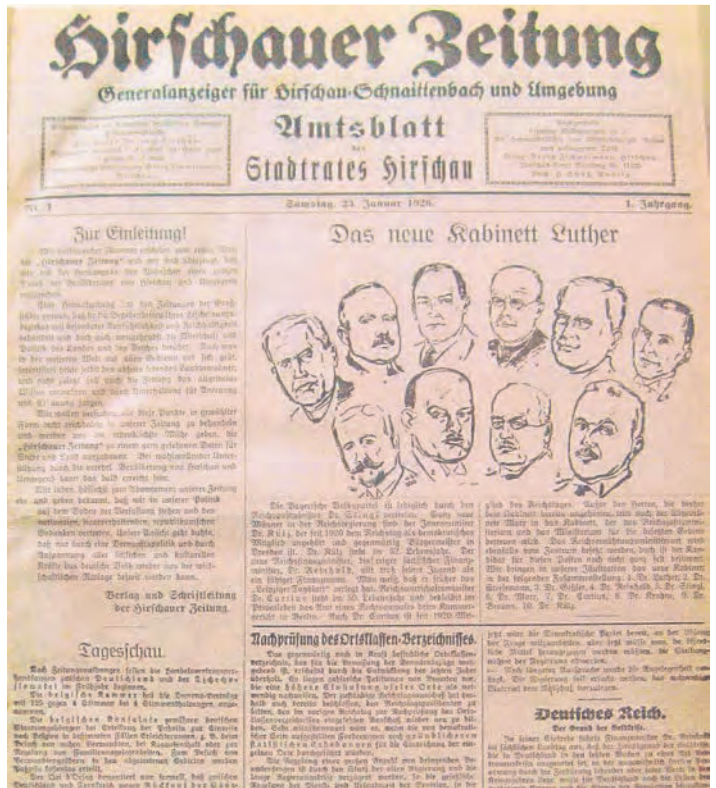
Hirschauer Zeitung

Generalanzeiger für Hirschau-Schnaittenbach und Umgebung

Amtsblatt des Stadtrates Hirschau

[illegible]

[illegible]

Nr. 1 Samstag, 23. Januar 1926. 1. Jahrgang.

Zur Einleitung!

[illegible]

Verlag und Schriftleitung der Hirschauer Zeitung.

Das neue Kabinett Luther

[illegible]

Tagesschau.

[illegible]

Nachprüfung des Ortsklassen-Verzeichnisses.

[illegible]

Deutsches Reich.

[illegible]